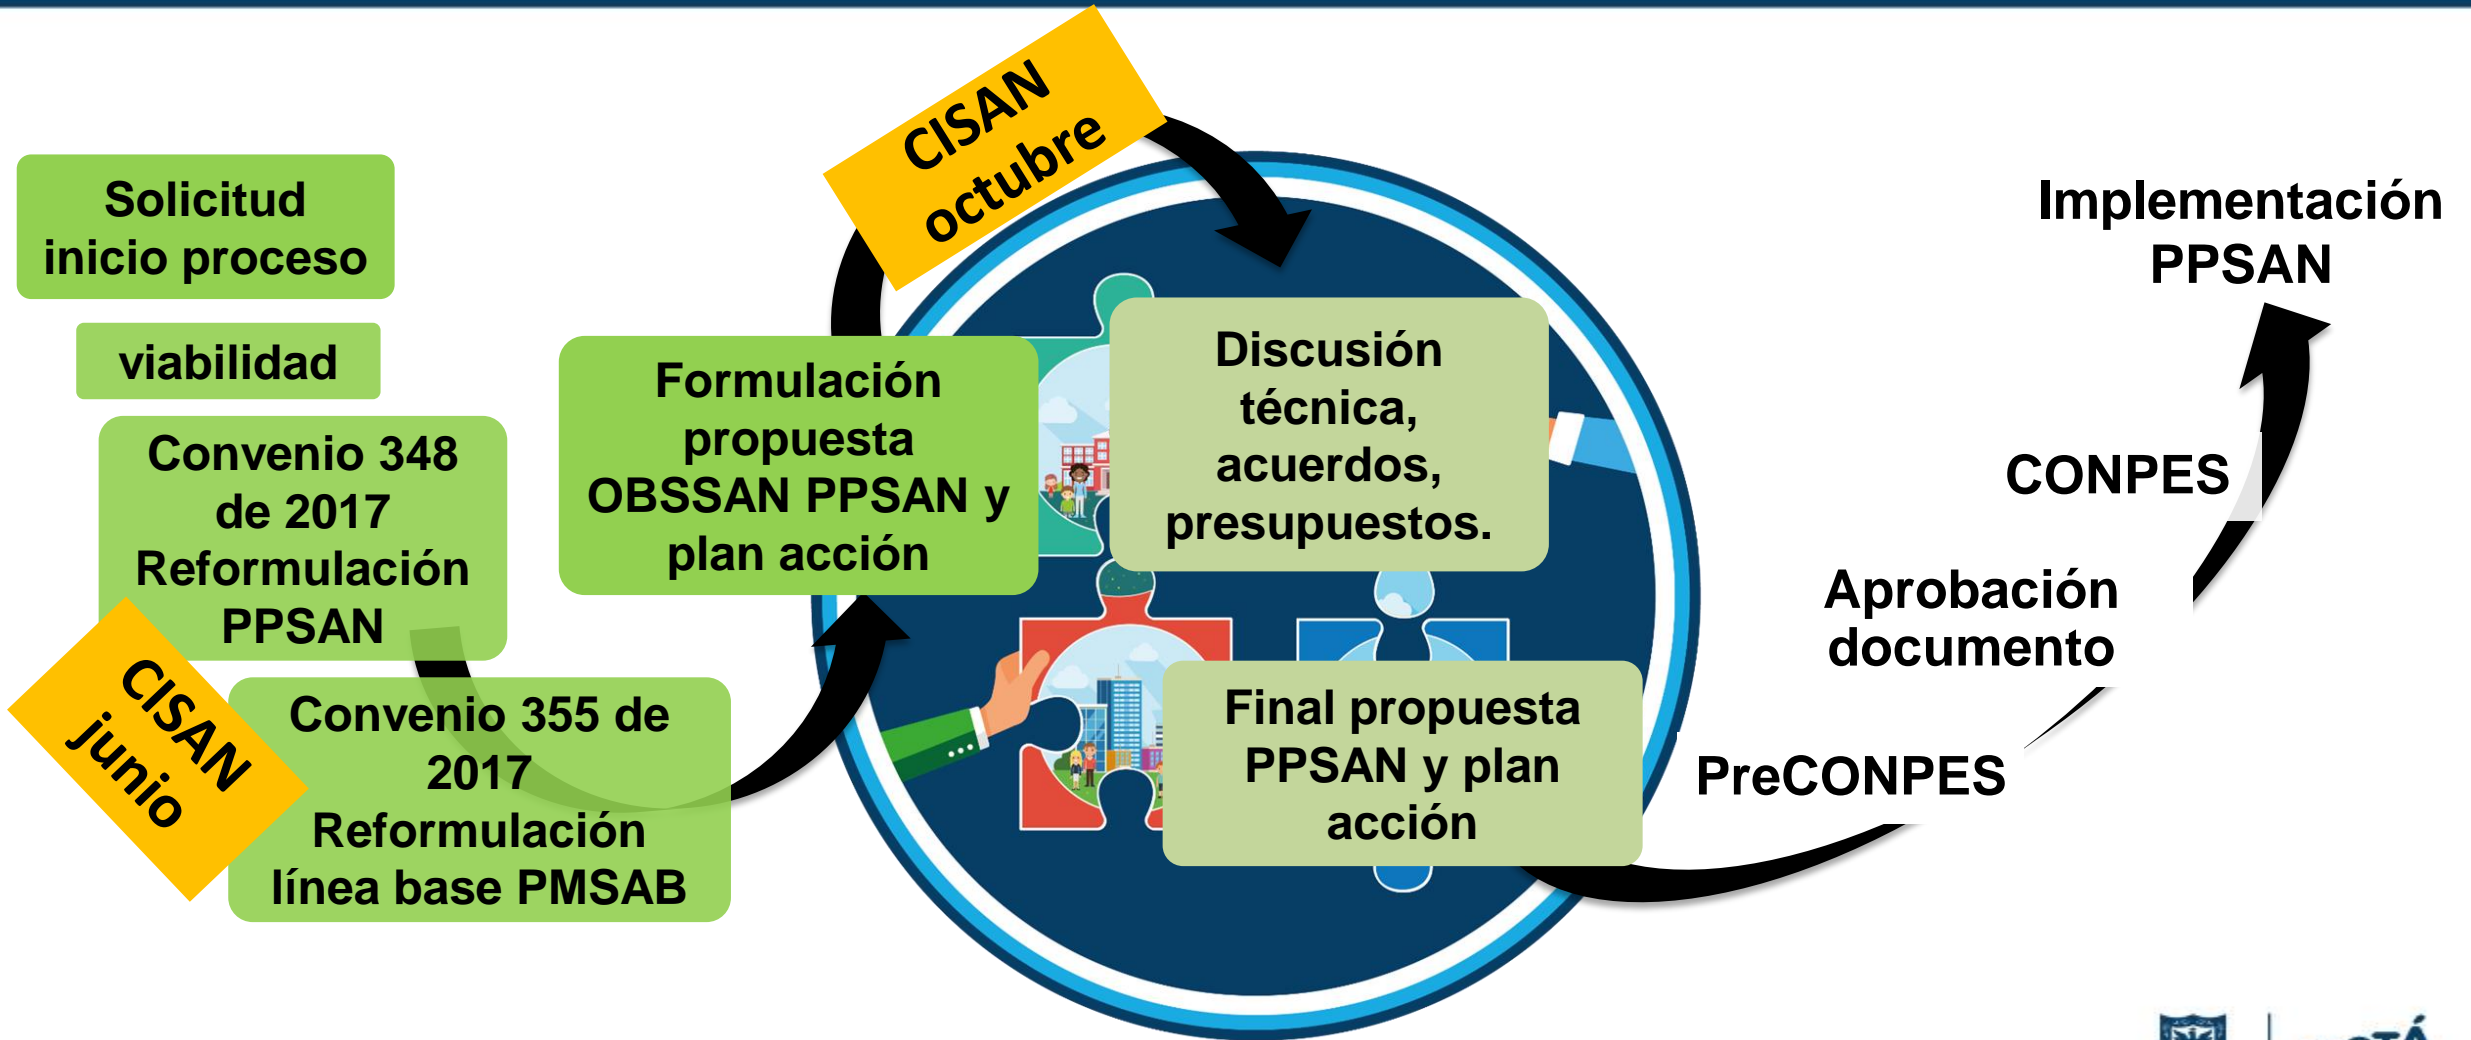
Solicitud inicio proceso

viabilidad

Convenio 348 de 2017 Reformulación PPSAN

CISAN junio

Convenio 355 de 2017 Reformulación línea base PMSAB

Formulación propuesta OBSSAN PPSAN y plan acción

CISAN octubre

Discusión técnica, acuerdos, presupuestos.

Final propuesta PPSAN y plan acción

PreCONPES

Aprobación documento

CONPES

Implementación PPSAN